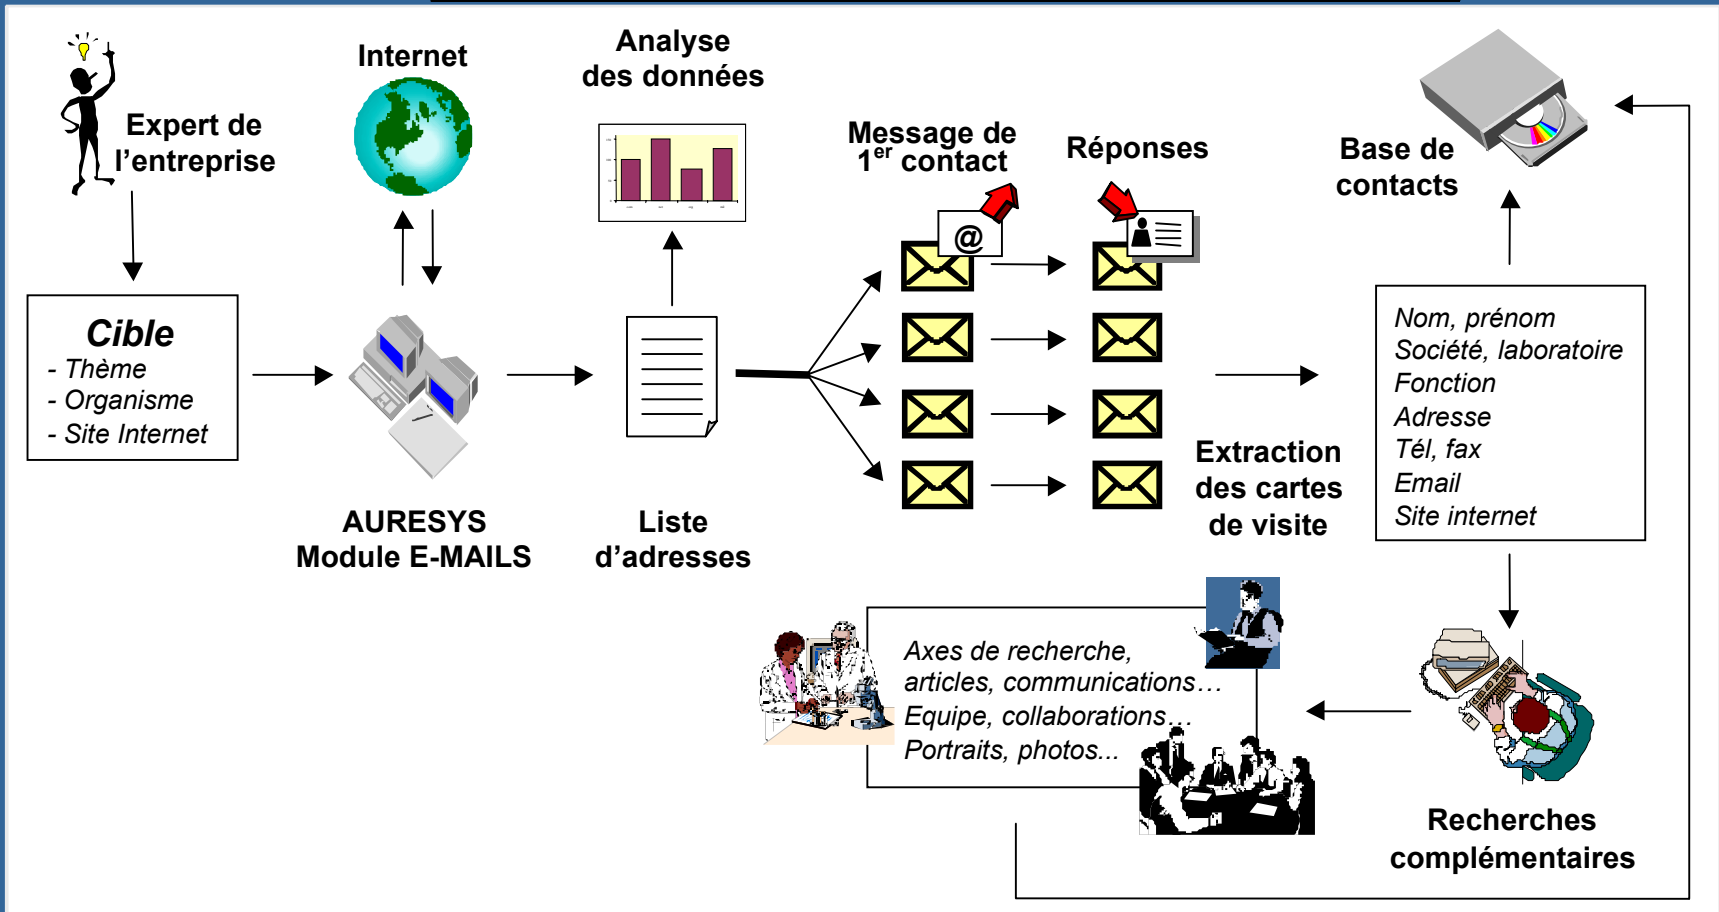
Expert de l'entreprise

Internet

Analyse des données

Message de $1^{er}$ contact

Réponses

Base de contacts

@

Cible
- Thème
- Organisme
- Site Internet

AURESYS
Module E-MAILS

Liste d'adresses

Extraction des cartes de visite

Nom, prénom
Société, laboratoire
Fonction
Adresse
Tél, fax
Email
Site internet

Axes de recherche, articles, communications…
Equipe, collaborations…
Portraits, photos...

Recherches complémentaires